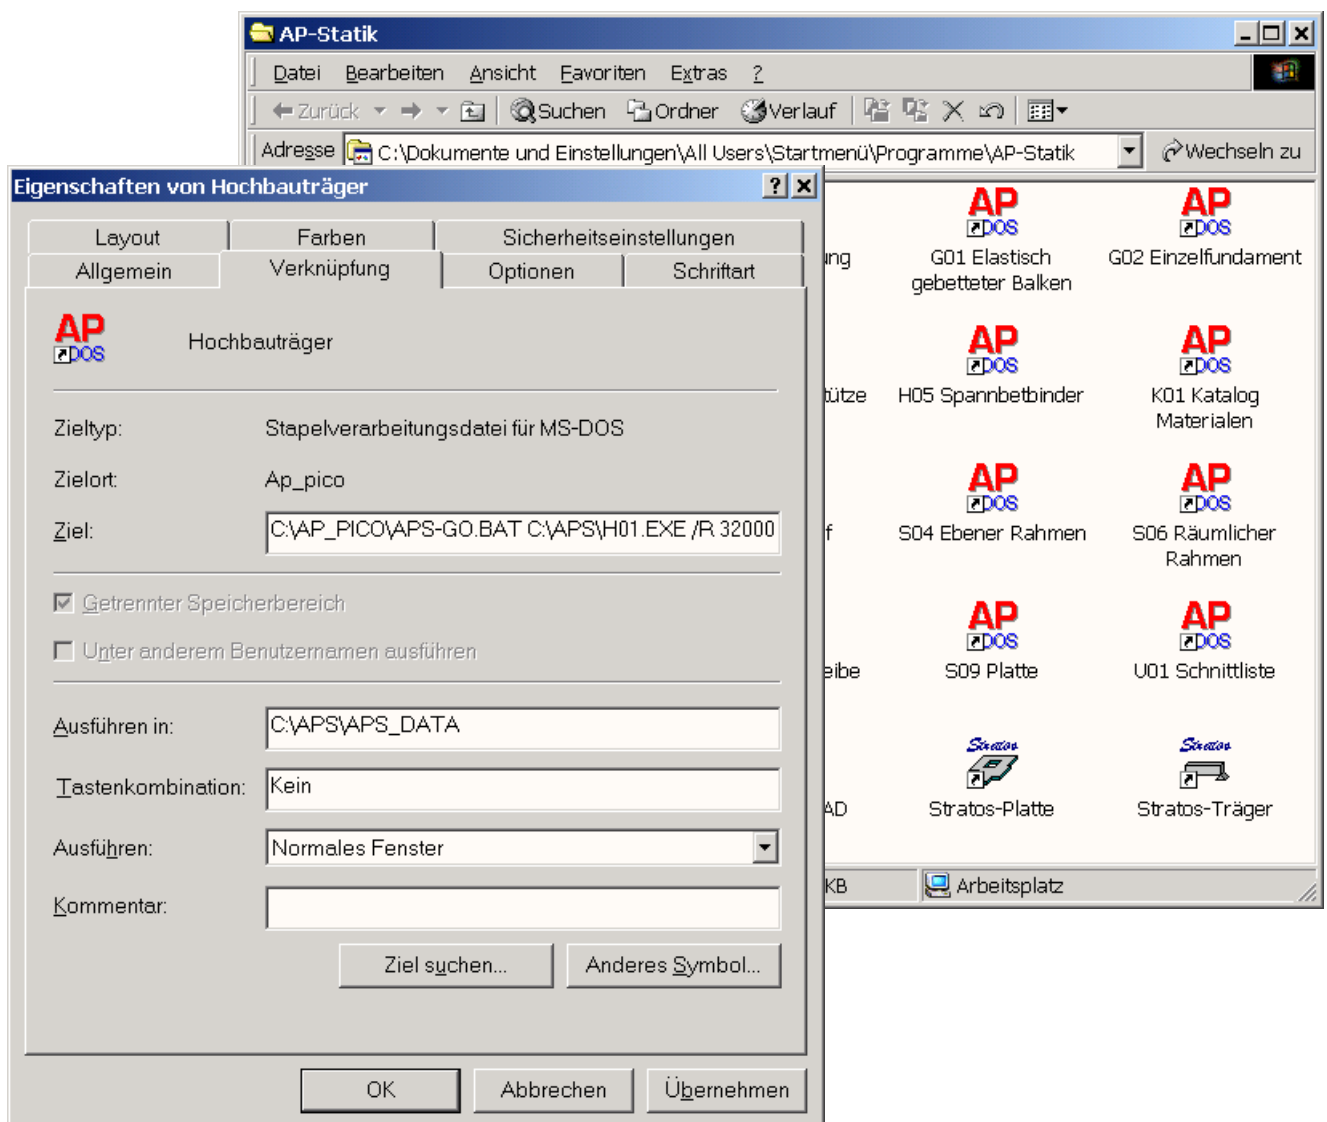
AP-Statik

Datei Bearbeiten Ansicht Favoriten Extras ?

Zurück Suchen Ordner Verlauf

Adresse C:\Dokumente und Einstellungen\All Users\Startmenü\Programme\AP-Statik

Wechseln zu

Eigenschaften von Hochbauträger ? X

Layout Farben Sicherheitseinstellungen
Allgemein Verknüpfung Optionen Schriftart

AP DOS Hochbauträger

Zieltyp: Stapelverarbeitungsdatei für MS-DOS

Zielort: Ap_pico

Ziel: C:\AP_PICO\APS-GO.BAT C:\APS\H01.EXE /R 32000

Getrennter Speicherbereich

Unter anderem Benutzernamen ausführen

Ausführen in: C:\APS\APS_DATA

Tastenkombination: Kein

Ausführen: Normales Fenster

Kommentar:

Ziel suchen... Anderes Symbol...

OK Abbrechen Übernehmen

AP DOS
ung

AP DOS
G01 Elastisch gebetteter Balken

AP DOS
G02 Einzelfundament

tütze

AP DOS
H05 Spannbetbinder

AP DOS
K01 Katalog Materialen

f

AP DOS
S04 Ebener Rahmen

AP DOS
S06 Räumlicher Rahmen

eibe

AP DOS
S09 Platte

AP DOS
U01 Schnittliste

AD

Stratos
Stratos-Platte

Stratos
Stratos-Träger

KB Arbeitsplatz